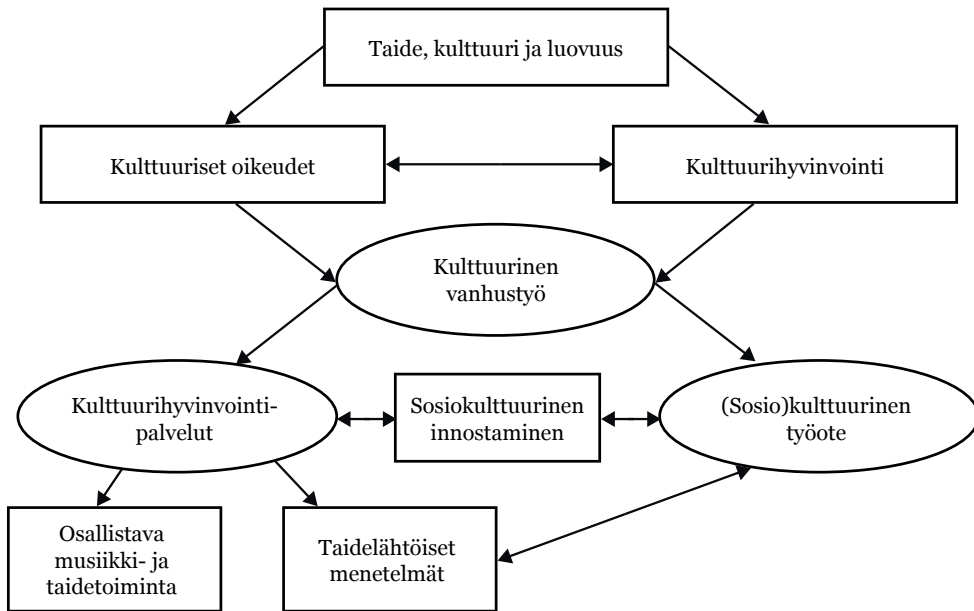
Taide, kulttuuri ja luovuus

Kulttuuriset oikeudet

Kulttuurihyvinvointi

Kulttuurinen vanhustyö

Kulttuurihyvinvointipalvelut

Sosiokulttuurinen innostaminen

(Sosio)kulttuurinen työote

Osallistava musiikki- ja taidetoiminta

Taidelähtöiset menetelmät